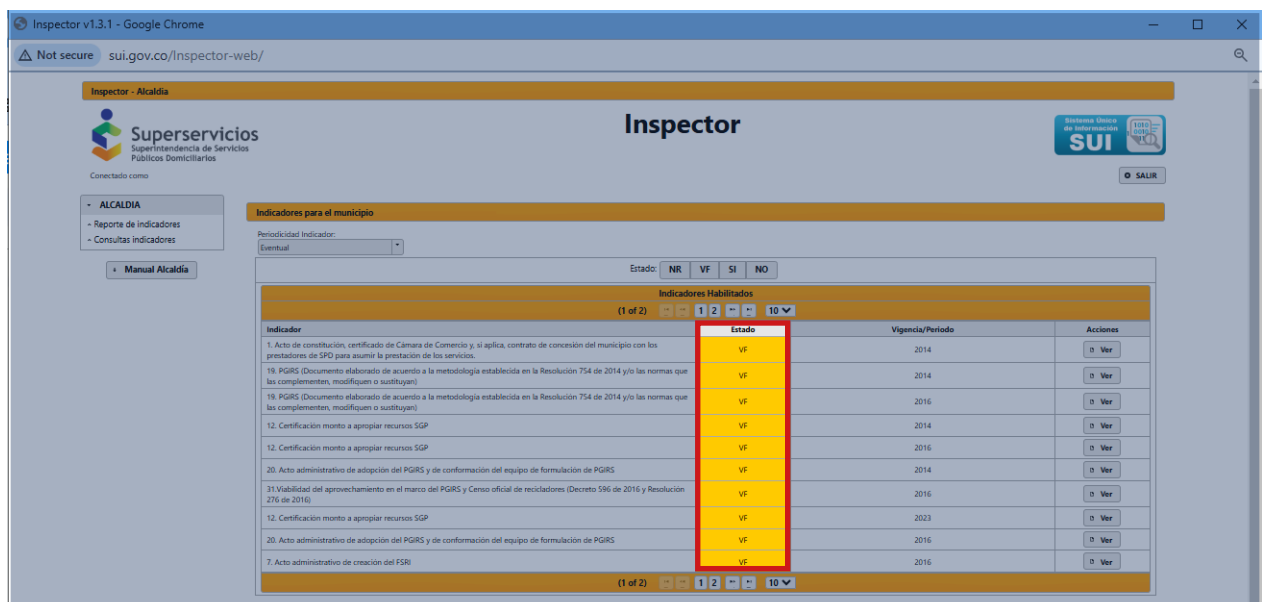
Inspector v1.3.1 - Google Chrome

Not secure sui.gov.co/Inspector-web/

Inspector - Alcaldía

Superservicios
Superintendencia de Servicios Públicos Domiciliarios

Inspector

Sistema Único de Información
SUI

Conectado como

SALIR

ALCALDIA
Reporte de indicadores
Consultas indicadores

Manual Alcaldía

Indicadores para el municipio

Periodicidad Indicador:
Eventual

Estado: NR VF SI NO

Indicadores Habilitados

(1 of 2) 1 2 10

| Indicador | Estado | Vigencia/Periodo | Acciones |
|---|---|---|---|
| 1. Acto de constitución, certificado de Cámara de Comercio y, si aplica, contrato de concesión del municipio con los prestadores de SPD para asumir la prestación de los servicios. | VF | 2014 | Ver |
| 19. PGIRS (Documento elaborado de acuerdo a la metodología establecida en la Resolución 754 de 2014 y/o las normas que las complementen, modifiquen o sustituyan) | VF | 2014 | Ver |
| 19. PGIRS (Documento elaborado de acuerdo a la metodología establecida en la Resolución 754 de 2014 y/o las normas que las complementen, modifiquen o sustituyan) | VF | 2016 | Ver |
| 12. Certificación monto a apropiar recursos SGP | VF | 2014 | Ver |
| 12. Certificación monto a apropiar recursos SGP | VF | 2016 | Ver |
| 20. Acto administrativo de adopción del PGIRS y de conformación del equipo de formulación de PGIRS | VF | 2014 | Ver |
| 31.Viabilidad del aprovechamiento en el marco del PGIRS y Censo oficial de recicladores (Decreto 596 de 2016 y Resolución 276 de 2016) | VF | 2016 | Ver |
| 12. Certificación monto a apropiar recursos SGP | VF | 2023 | Ver |
| 20. Acto administrativo de adopción del PGIRS y de conformación del equipo de formulación de PGIRS | VF | 2016 | Ver |
| 7. Acto administrativo de creación del FSRI | VF | 2016 | Ver |

(1 of 2) 1 2 10